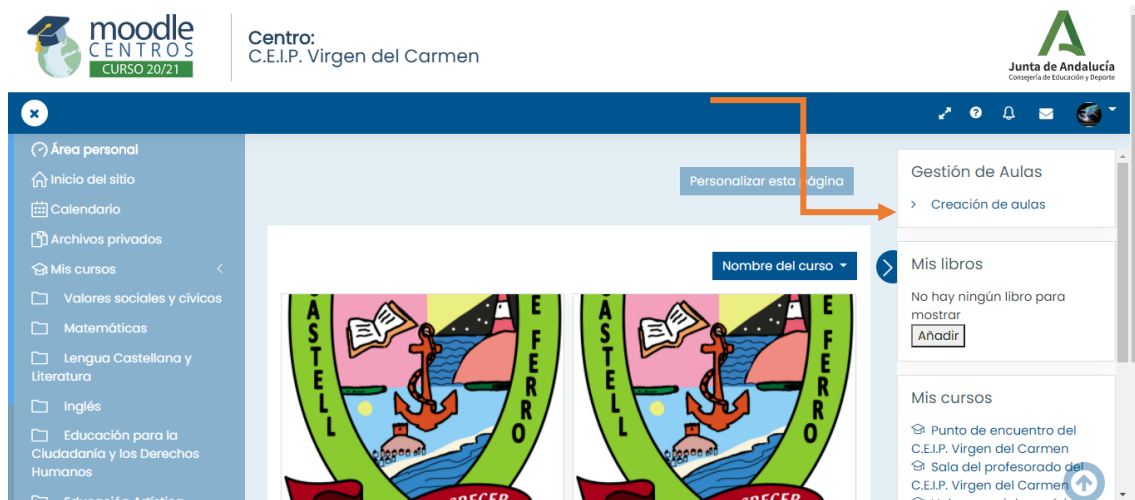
moodle CENTROS CURSO 20/21

Centro:
C.E.I.P. Virgen del Carmen

Junta de Andalucía
Consejería de Educación y Deporte

Área personal
Inicio del sitio
Calendario
Archivos privados
Mis cursos
Valores sociales y cívicos
Matemáticas
Lengua Castellana y Literatura
Inglés
Educación para la Ciudadanía y los Derechos Humanos

Personalizar esta página

Nombre del curso

ASTELL E FERRO

ASTELL E FERRO

Gestión de Aulas
Creación de aulas

Mis libros
No hay ningún libro para mostrar
Añadir

Mis cursos
Punto de encuentro del C.E.I.P. Virgen del Carmen
Sala del profesorado del C.E.I.P. Virgen del Carmen